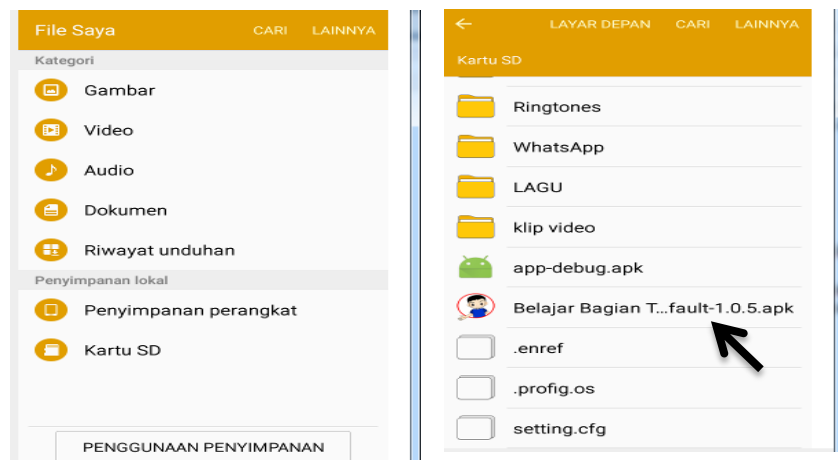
File Saya CARI LAINNYA

Kategori

Gambar

Video

Audio

Dokumen

Riwayat unduhan

Penyimpanan lokal

Penyimpanan perangkat

Kartu SD

PENGGUNAAN PENYIMPANAN

← LAYAR DEPAN CARI LAINNYA

Kartu SD

Ringtones

WhatsApp

LAGU

klip video

app-debug.apk

Belajar Bagian T...fault-1.0.5.apk

.enref

.profig.os

setting.cfg